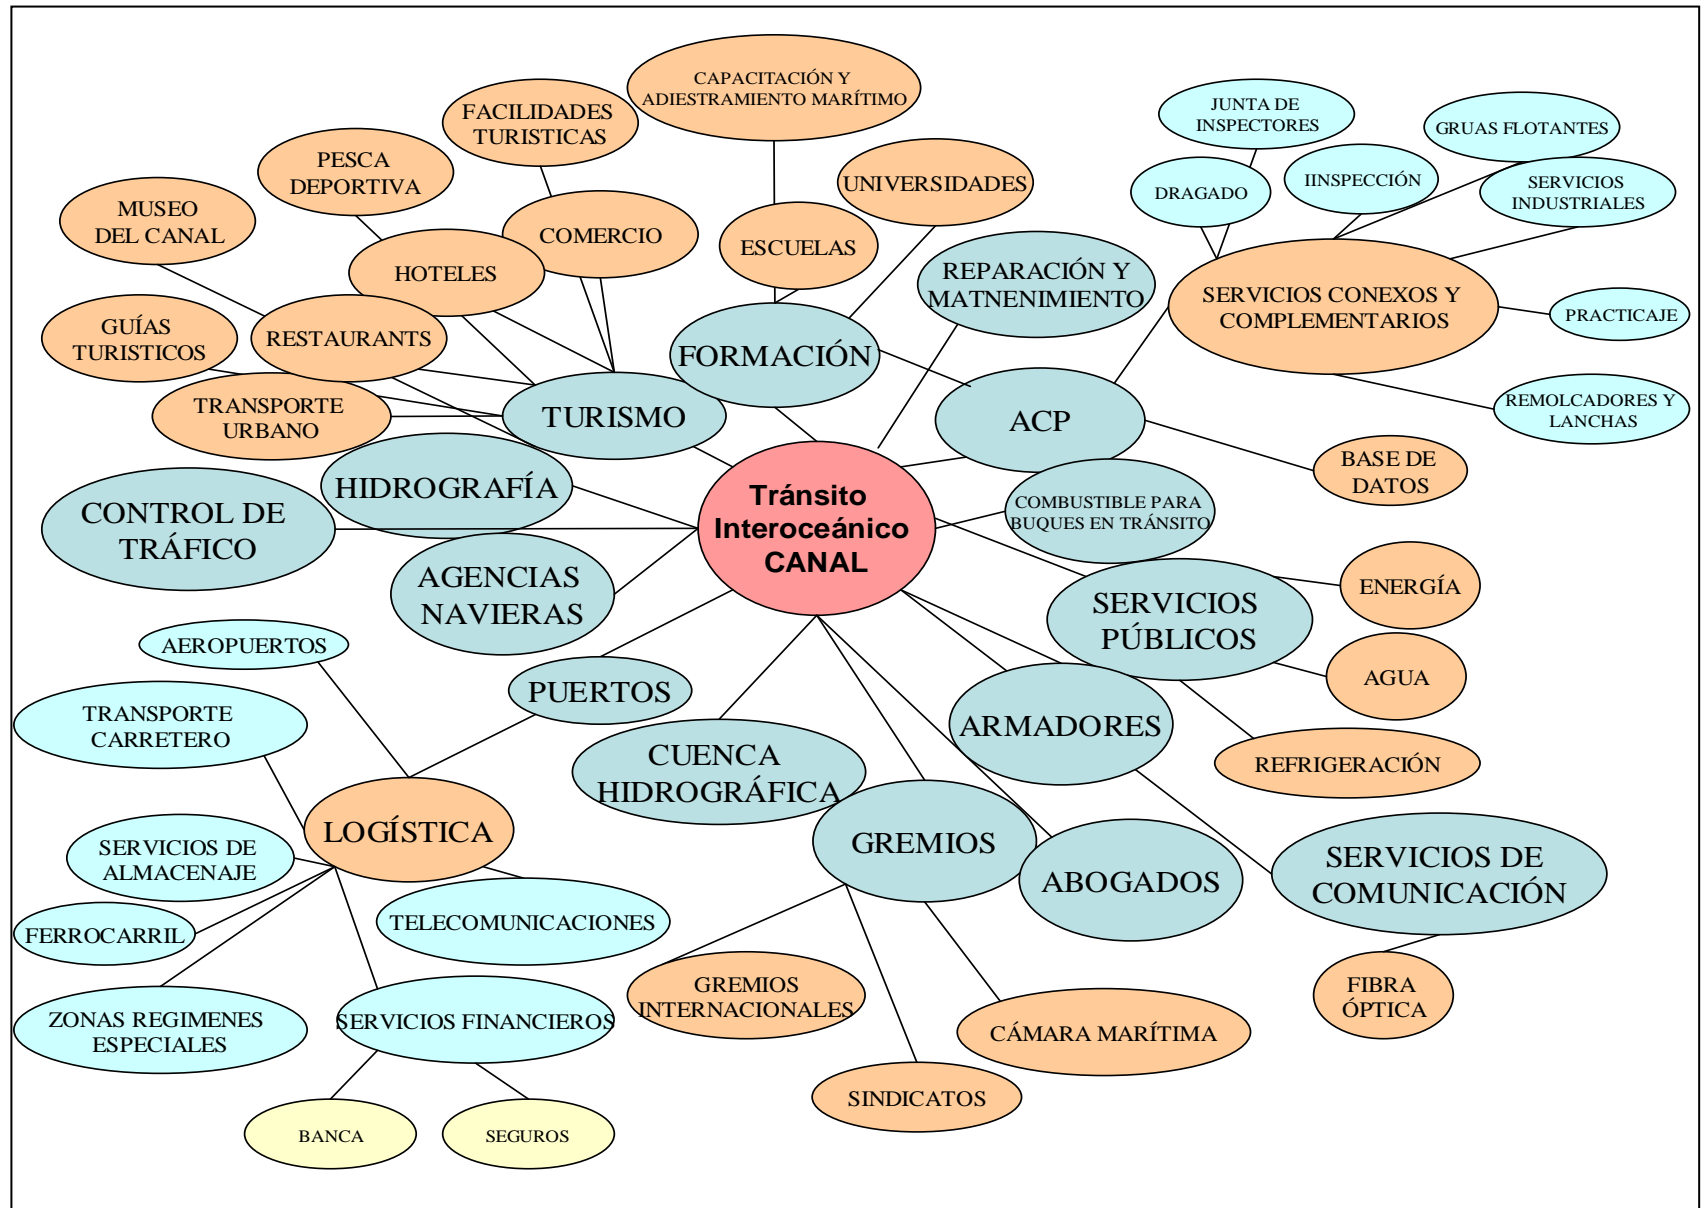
Tránsito Interoceánico CANAL

CAPACITACIÓN Y ADIESTRAMIENTO MARÍTIMO

FACILIDADES TURISTICAS

PESCA DEPORTIVA

MUSEO DEL CANAL

COMERCIO

HOTELES

UNIVERSIDADES

ESCUELAS

GUÍAS TURISTICOS

RESTAURANTS

TRANSPORTE URBANO

TURISMO

FORMACIÓN

REPARACIÓN Y MATNENIMIENTO

JUNTA DE INSPECTORES

GRUAS FLOTANTES

DRAGADO

IINSPECCIÓN

SERVICIOS INDUSTRIALES

SERVICIOS CONEXOS Y COMPLEMENTARIOS

PRACTICAJE

REMOLCADORES Y LANCHAS

ACP

BASE DE DATOS

COMBUSTIBLE PARA BUQUES EN TRÁNSITO

HIDROGRAFÍA

CONTROL DE TRÁFICO

AGENCIAS NAVIERAS

SERVICIOS PÚBLICOS

ENERGÍA

AGUA

REFRIGERACIÓN

AEROPUERTOS

PUERTOS

TRANSPORTE CARRETERO

CUENCA HIDROGRÁFICA

ARMADORES

LOGÍSTICA

SERVICIOS DE ALMACENAJE

GREMIOS

ABOGADOS

SERVICIOS DE COMUNICACIÓN

FERROCARRIL

TELECOMUNICACIONES

FIBRA ÓPTICA

ZONAS REGIMENES ESPECIALES

SERVICIOS FINANCIEROS

GREMIOS INTERNACIONALES

CÁMARA MARÍTIMA

SINDICATOS

BANCA

SEGUROS